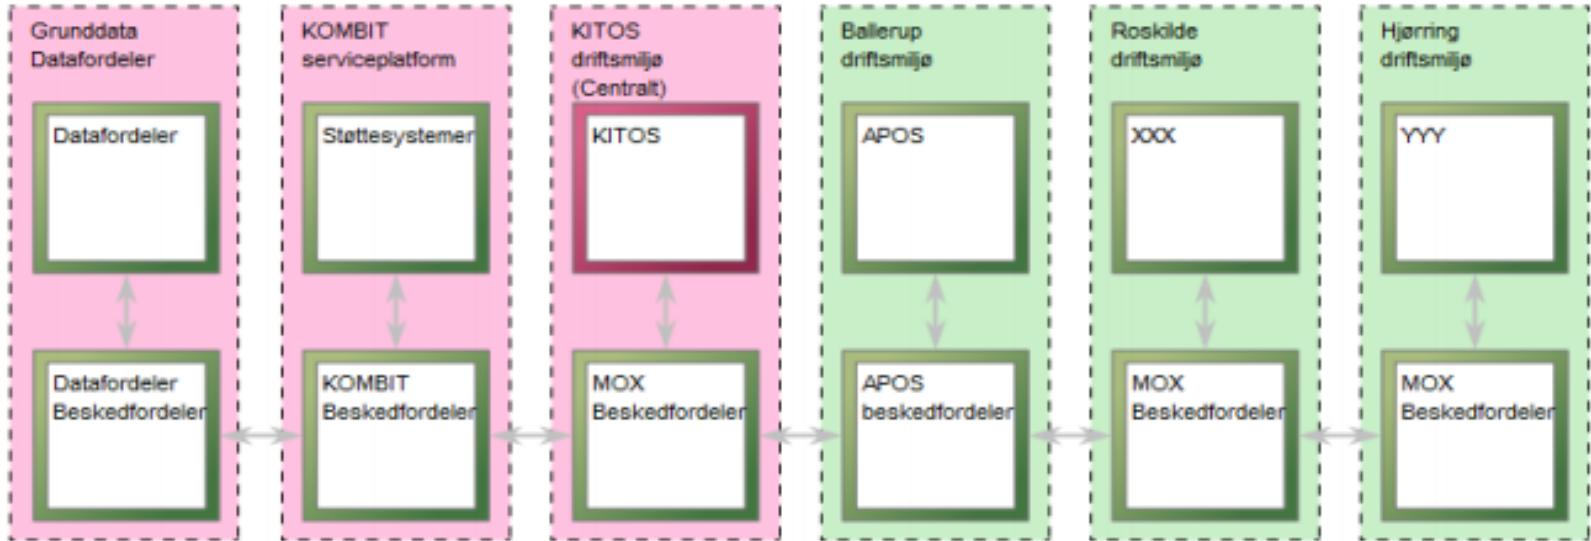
Grunddata Datafordeler

Datafordeler

Datafordeler Beskedfordeler

KOMBIT serviceplatform

Støttesystemer

KOMBIT Beskedfordeler

KITOS driftsmiljø (Centralt)

KITOS

MOX Beskedfordeler

Ballerup driftsmiljø

APOS

APOS beskedfordeler

Roskilde driftsmiljø

XXX

MOX Beskedfordeler

Hjørring driftsmiljø

YYY

MOX Beskedfordeler